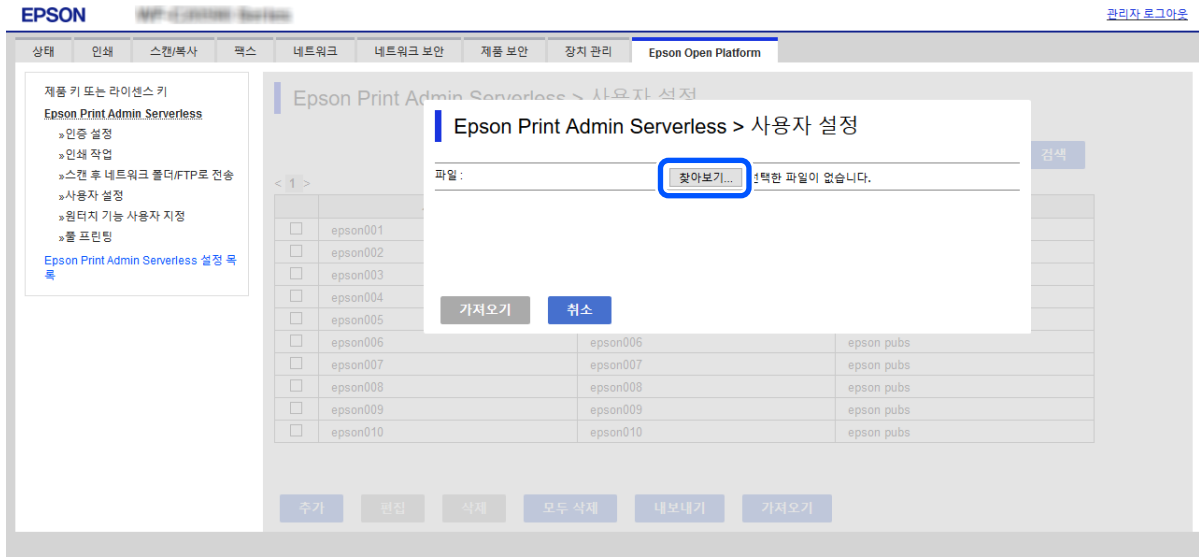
EPSON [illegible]

관리자 로그아웃

상태 인쇄 스캔/복사 팩스 네트워크 네트워크 보안 제품 보안 장치 관리 Epson Open Platform

제품 키 또는 라이센스 키
Epson Print Admin Serverless
»인증 설정
»인쇄 작업
»스캔 후 네트워크 폴더/FTP로 전송
»사용자 설정
»원터치 기능 사용자 지정
»풀 프린팅
Epson Print Admin Serverless 설정 목록

Epson Print Admin Serverless > 사용자 설정

검색

< 1 >

| | | | |
|---|---|---|---|
| | epson001 | | |
| | epson002 | | |
| | epson003 | | |
| | epson004 | | |
| | epson005 | | |
| | epson006 | epson006 | epson pubs |
| | epson007 | epson007 | epson pubs |
| | epson008 | epson008 | epson pubs |
| | epson009 | epson009 | epson pubs |
| | epson010 | epson010 | epson pubs |

추가 편집 삭제 모두 삭제 내보내기 가져오기

Epson Print Admin Serverless > 사용자 설정

파일 : 찾아보기... 선택한 파일이 없습니다.

가져오기 취소